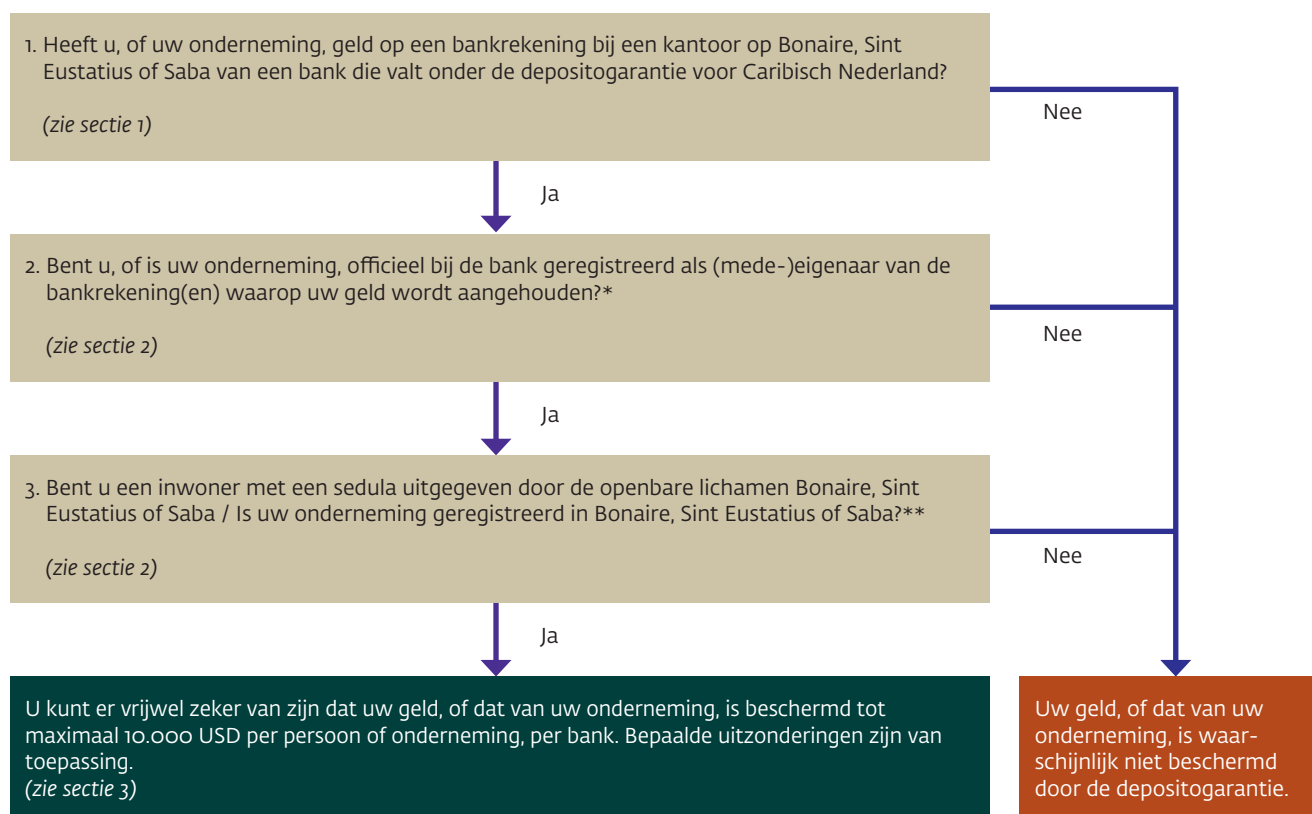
1. Heeft u, of uw onderneming, geld op een bankrekening bij een kantoor op Bonaire, Sint Eustatius of Saba van een bank die valt onder de depositogarantie voor Caribisch Nederland?

(zie sectie 1)

Nee

Ja

2. Bent u, of is uw onderneming, officieel bij de bank geregistreerd als (mede-)eigenaar van de bankrekening(en) waarop uw geld wordt aangehouden?*

(zie sectie 2)

Nee

Ja

3. Bent u een inwoner met een sedula uitgegeven door de openbare lichamen Bonaire, Sint Eustatius of Saba / Is uw onderneming geregistreerd in Bonaire, Sint Eustatius of Saba?**

(zie sectie 2)

Nee

Ja

U kunt er vrijwel zeker van zijn dat uw geld, of dat van uw onderneming, is beschermd tot maximaal 10.000 USD per persoon of onderneming, per bank. Bepaalde uitzonderingen zijn van toepassing.
(zie sectie 3)

Uw geld, of dat van uw onderneming, is waarschijnlijk niet beschermd door de depositogarantie.